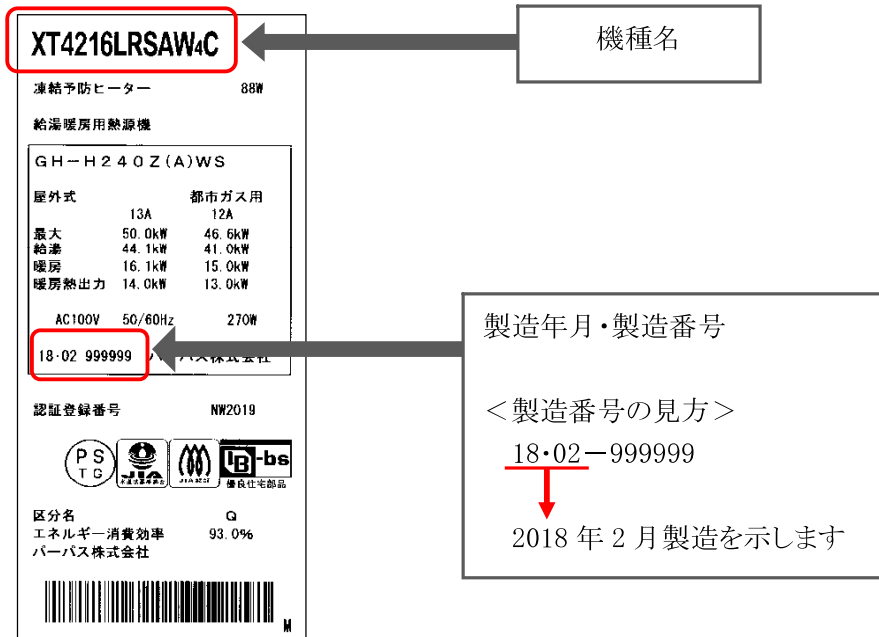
XT4216LRSAW4C

機種名

凍結予防ヒーター 88W

給湯暖房用熱源機

GH−H240Z(A)WS

| 屋外式 | 都市ガス用 | |
|---|---|---|
| | 13A | 12A |
| 最大 | 50.0kW | 46.6kW |
| 給湯 | 44.1kW | 41.0kW |
| 暖房 | 16.1kW | 15.0kW |
| 暖房熱出力 | 14.0kW | 13.0kW |

AC100V 50/60Hz 270W

18·02 999999 パーパス株式会社

製造年月·製造番号

＜製造番号の見方＞

18·02−999999

2018 年 2 月製造を示します

認証登録番号 NW2019

PS TG

JIA

JIA

BL-bs 優良住宅部品

区分名 Q
エネルギー消費効率 93.0%
パーパス株式会社

M